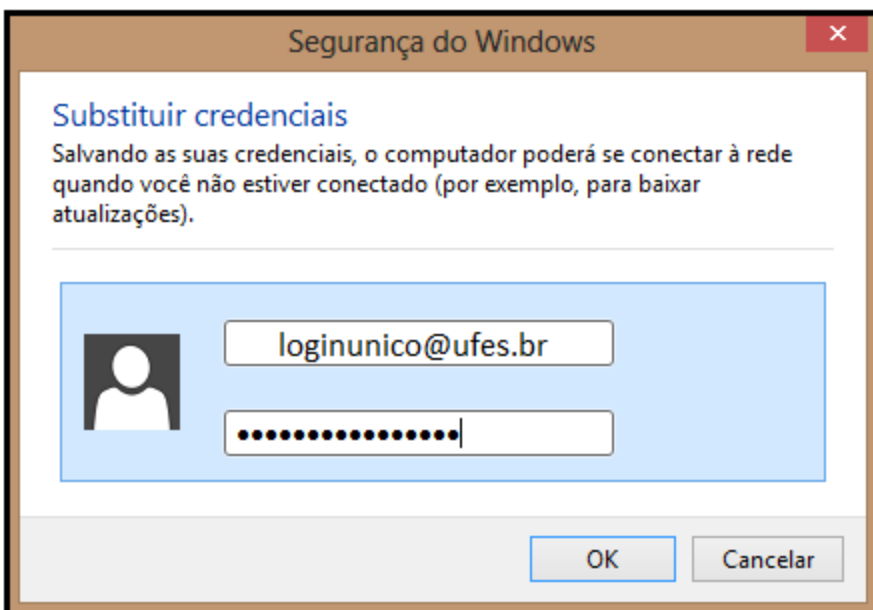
Segurança do Windows

Substituir credenciais

Salvando as suas credenciais, o computador poderá se conectar à rede quando você não estiver conectado (por exemplo, para baixar atualizações).

loginunico@ufes.br

••••••••••••••••

OK

Cancelar